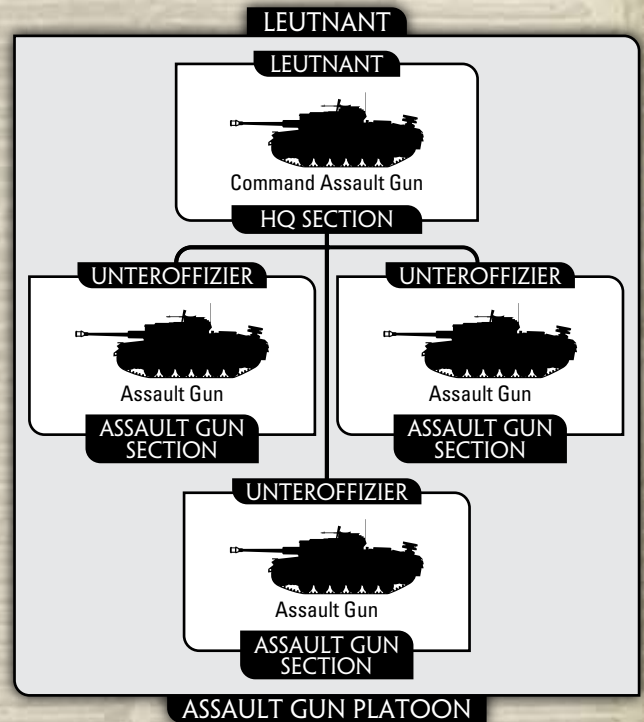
LEUTNANT

LEUTNANT

Command Assault Gun

HQ SECTION

UNTEROFFIZIER

Assault Gun

ASSAULT GUN SECTION

UNTEROFFIZIER

Assault Gun

ASSAULT GUN SECTION

UNTEROFFIZIER

Assault Gun

ASSAULT GUN SECTION

ASSAULT GUN PLATOON